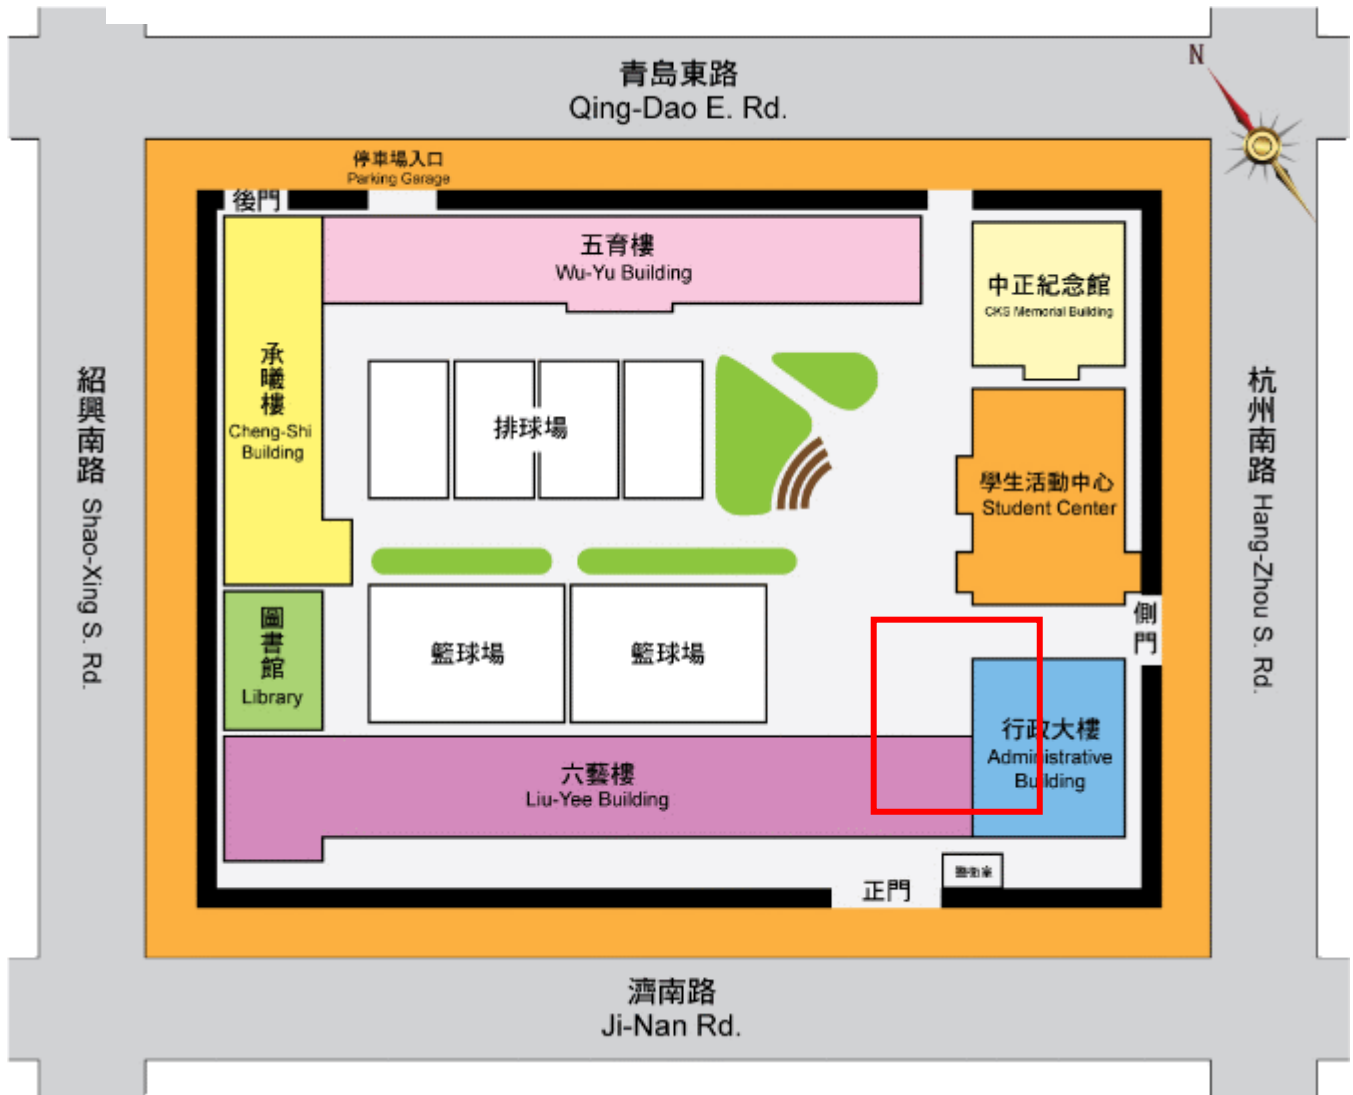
青島東路
Qing-Dao E. Rd.

N

停車場入口
Parking Garage

後門

五育樓
Wu-Yu Building

中正紀念館
CKS Memorial Building

承曦樓
Cheng-Shi Building

排球場

學生活動中心
Student Center

紹興南路 Shao-Xing S. Rd.

杭州南路 Hang-Zhou S. Rd.

圖書館
Library

籃球場

籃球場

側門

行政大樓
Administrative Building

六藝樓
Liu-Yee Building

警衛室

正門

濟南路
Ji-Nan Rd.